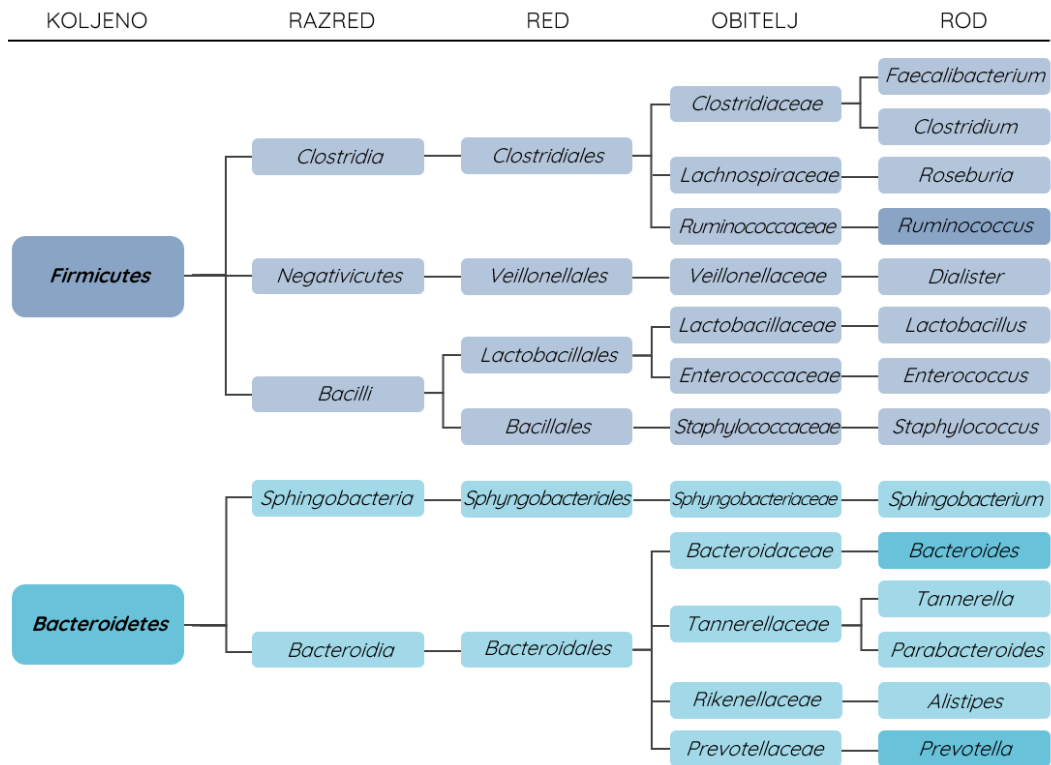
KOLJENO RAZRED RED OBITELJ ROD

Firmicutes

Clostridia
Clostridiales
Clostridiaceae
Faecalibacterium
Clostridium
Lachnospiraceae
Roseburia
Ruminococcaceae
Ruminococcus

Negativicutes
Veillonellales
Veillonellaceae
Dialister

Bacilli
Lactobacillales
Lactobacillaceae
Lactobacillus
Enterococcaceae
Enterococcus
Bacillales
Staphylococcaceae
Staphylococcus

Bacteroidetes

Sphingobacteria
Sphyngobacteriales
Sphyngobacteriaceae
Sphingobacterium

Bacteroidia
Bacteroidales
Bacteroidaceae
Bacteroides
Tannerellaceae
Tannerella
Parabacteroides
Rikenellaceae
Alistipes
Prevotellaceae
Prevotella